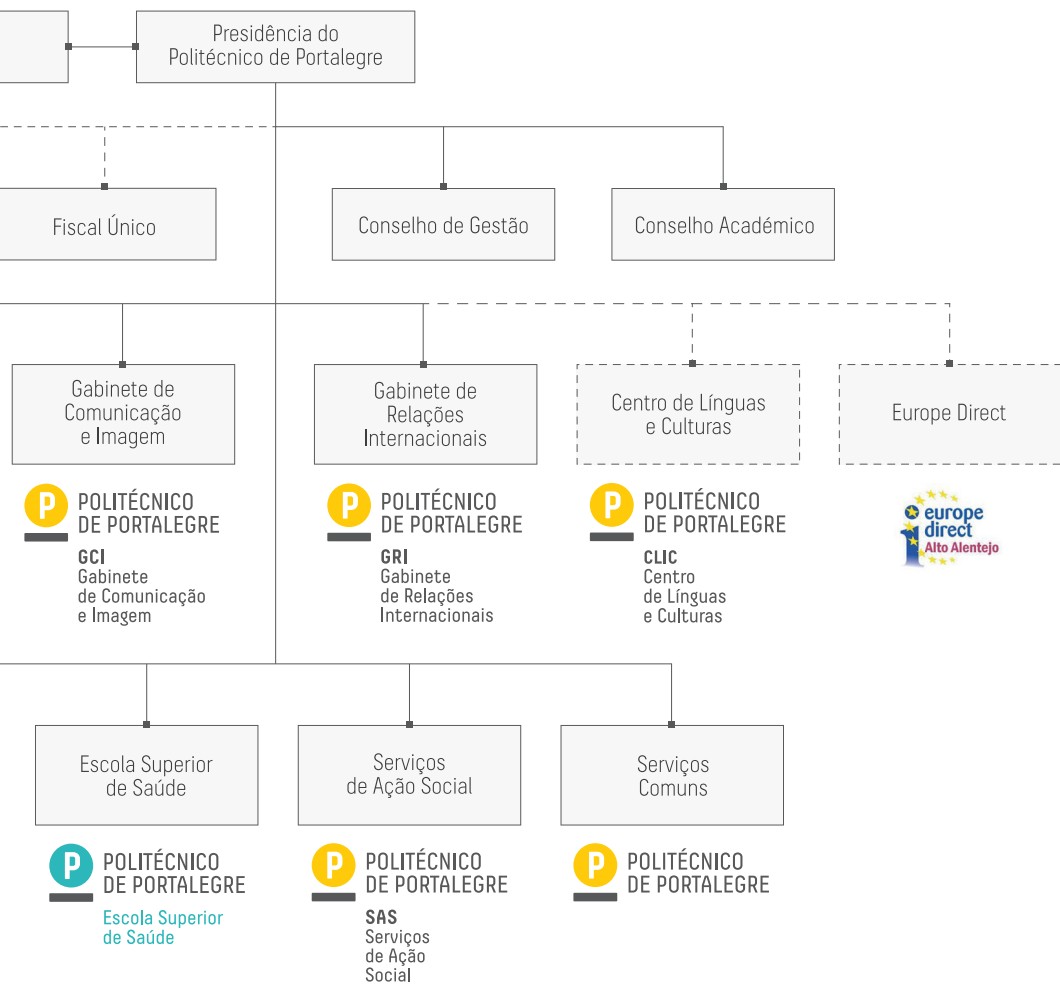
Presidência do Politécnico de Portalegre

Fiscal Único

Conselho de Gestão

Conselho Académico

Gabinete de Comunicação e Imagem

P POLITÉCNICO DE PORTALEGRE
GCI
Gabinete de Comunicação e Imagem

Gabinete de Relações Internacionais

P POLITÉCNICO DE PORTALEGRE
GRI
Gabinete de Relações Internacionais

Centro de Línguas e Culturas

P POLITÉCNICO DE PORTALEGRE
CLIC
Centro de Línguas e Culturas

Europe Direct

europe direct
Alto Alentejo

Escola Superior de Saúde

P POLITÉCNICO DE PORTALEGRE
Escola Superior de Saúde

Serviços de Ação Social

P POLITÉCNICO DE PORTALEGRE
SAS
Serviços de Ação Social

Serviços Comuns

P POLITÉCNICO DE PORTALEGRE